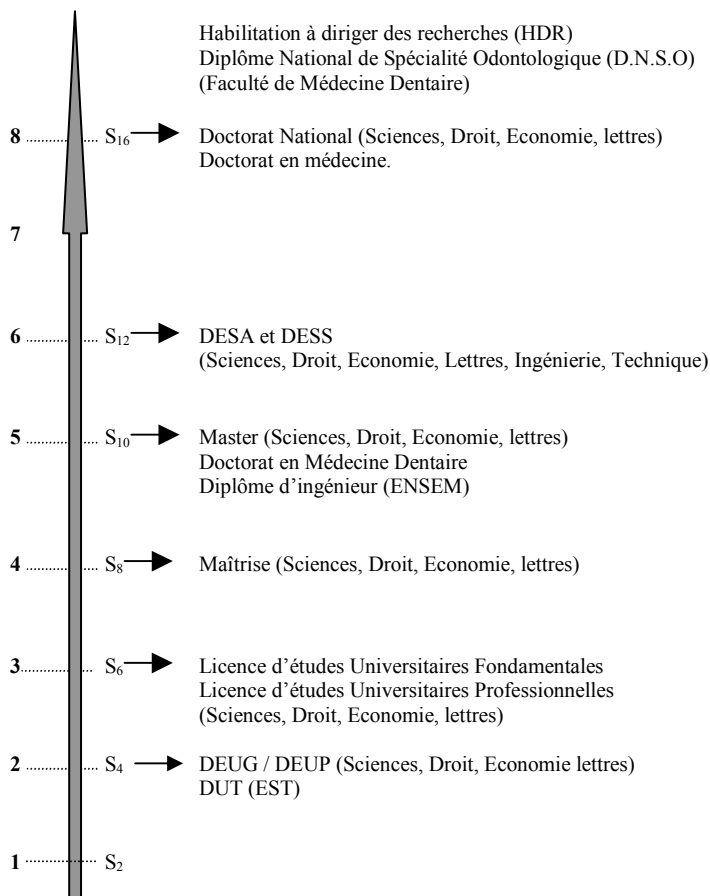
Habilitation à diriger des recherches (HDR)
Diplôme National de Spécialité Odontologique (D.N.S.O)
(Faculté de Médecine Dentaire)

8 $S_{16}$ Doctorat National (Sciences, Droit, Economie, lettres)
Doctorat en médecine.

7

6 $S_{12}$ DESA et DESS
(Sciences, Droit, Economie, Lettres, Ingénierie, Technique)

5 $S_{10}$ Master (Sciences, Droit, Economie, lettres)
Doctorat en Médecine Dentaire
Diplôme d'ingénieur (ENSEM)

4 $S_8$ Maîtrise (Sciences, Droit, Economie, lettres)

3 $S_6$ Licence d'études Universitaires Fondamentales
Licence d'études Universitaires Professionnelles
(Sciences, Droit, Economie, lettres)

2 $S_4$ DEUG / DEUP (Sciences, Droit, Economie lettres)
DUT (EST)

1 $S_2$